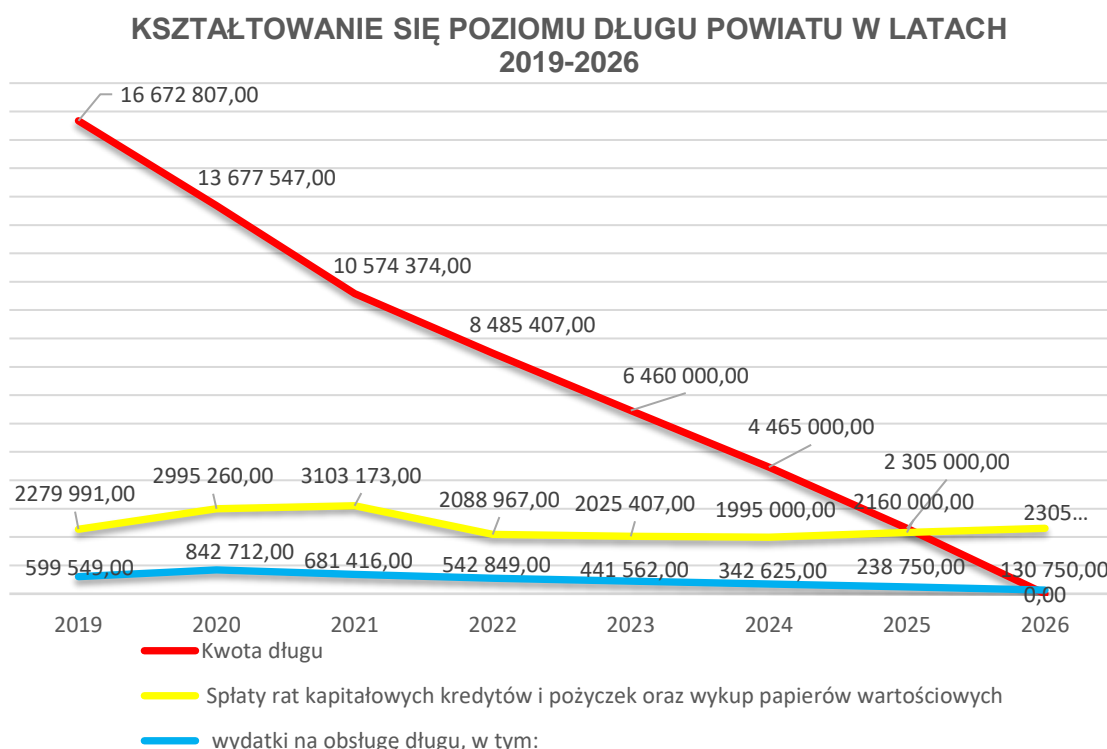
KSZTAŁTOWANIE SIĘ POZIOMU DŁUGU POWIATU W LATACH 2019-2026

16 672 807,00
13 677 547,00
10 574 374,00
8 485 407,00
6 460 000,00
4 465 000,00
2 305 000,00
0,00

2279 991,00
2995 260,00
3103 173,00
2088 967,00
2025 407,00
1995 000,00
2160 000,00
2305...

599 549,00
842 712,00
681 416,00
542 849,00
441 562,00
342 625,00
238 750,00
130 750,00

2019 2020 2021 2022 2023 2024 2025 2026

Kwota długu
Spłaty rat kapitałowych kredytów i pożyczek oraz wykup papierów wartościowych
wydatki na obsługę długu, w tym: